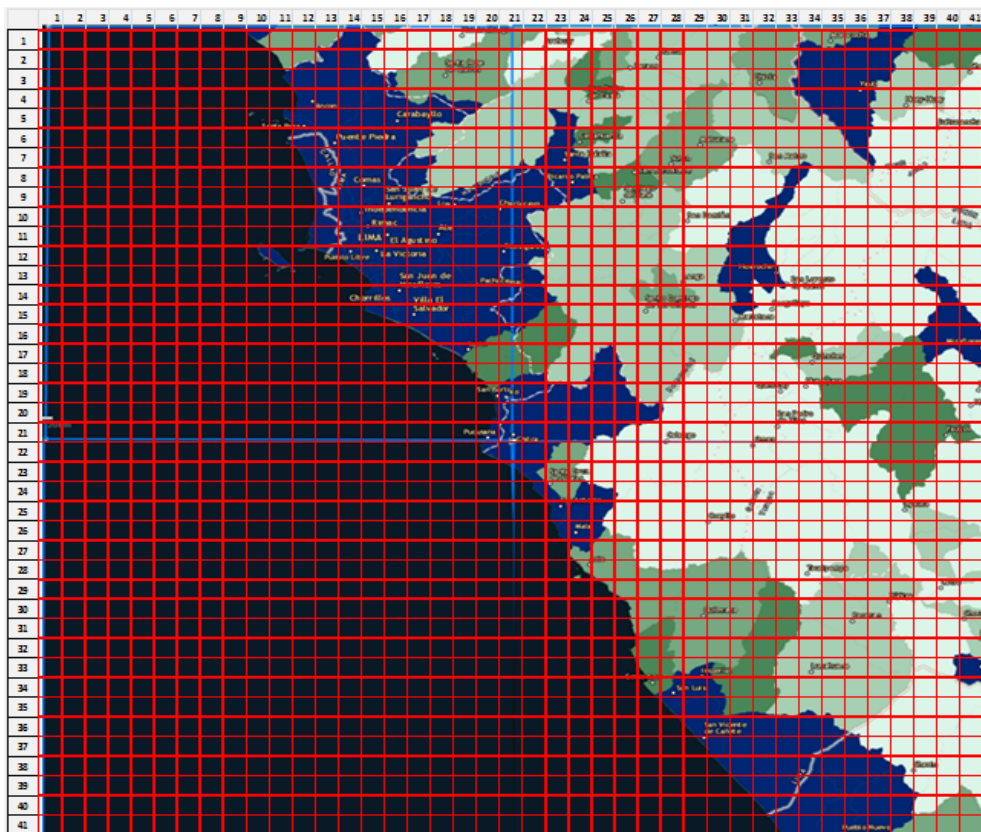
| | 1 | 2 | 3 | 4 | 5 | 6 | 7 | 8 | 9 | 10 | 11 | 12 | 13 | 14 | 15 | 16 | 17 | 18 | 19 | 20 | 21 | 22 | 23 | 24 | 25 | 26 | 27 | 28 | 29 | 30 | 31 | 32 | 33 | 34 | 35 | 36 | 37 | 38 | 39 | 40 | 41 |
|---|---|---|---|---|---|---|---|---|---|---|---|---|---|---|---|---|---|---|---|---|---|---|---|---|---|---|---|---|---|---|---|---|---|---|---|---|---|---|---|---|---|

1
2
3
4
5
6
7
8
9
10
11
12
13
14
15
16
17
18
19
20
21
22
23
24
25
26
27
28
29
30
31
32
33
34
35
36
37
38
39
40
41

Carabayllo
Puente Piedra
Comas
San Juan de Lurigancho
Independencia
Rimac
LIMA
El Agustino
Pueblo Libre
La Victoria
San Juan de Miraflores
Chorrillos
Villa El Salvador
Ate
Chaclacayo
Ricardo Palma
Pachacamac
San Bartolo
Pucusana
Chilca
Mala
San Luis
San Vicente de Cañete
Pueblo Nuevo